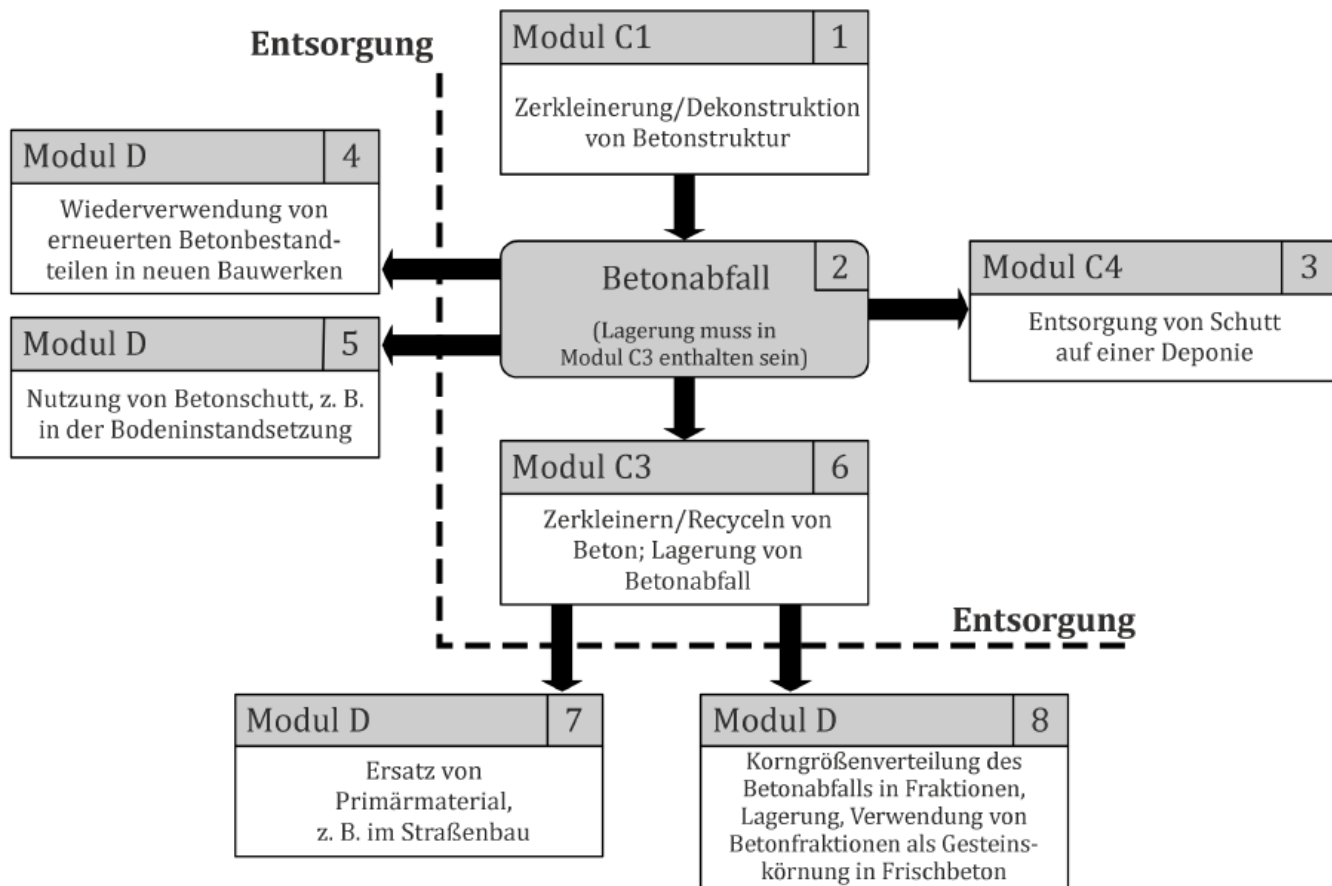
Entsorgung

Modul C1 1

Zerkleinerung/Dekonstruktion von Betonstruktur

Modul D 4

Wiederverwendung von erneuerten Betonbestandteilen in neuen Bauwerken

Betonabfall 2

(Lagerung muss in Modul C3 enthalten sein)

Modul C4 3

Entsorgung von Schutt auf einer Deponie

Modul D 5

Nutzung von Betonschutt, z. B. in der Bodeninstandsetzung

Modul C3 6

Zerkleinern/Recyceln von Beton; Lagerung von Betonabfall

Entsorgung

Modul D 7

Ersatz von Primärmaterial, z. B. im Straßenbau

Modul D 8

Korngrößenverteilung des Betonabfalls in Fraktionen, Lagerung, Verwendung von Betonfraktionen als Gesteinskörnung in Frischbeton